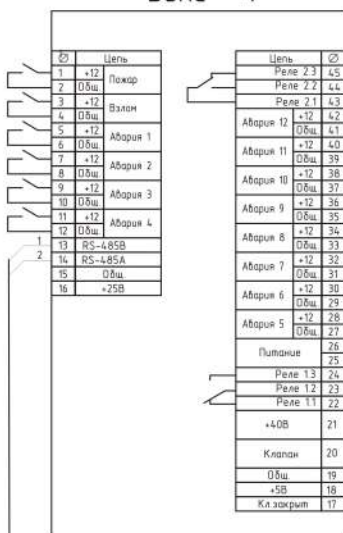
| Ø | Цепь | |
|---|---|---|
| 1 | +12 | Пожар |
| 2 | Общ | |
| 3 | +12 | Взлом |
| 4 | Общ | |
| 5 | +12 | Авария 1 |
| 6 | Общ | |
| 7 | +12 | Авария 2 |
| 8 | Общ | |
| 9 | +12 | Авария 3 |
| 10 | Общ | |
| 11 | +12 | Авария 4 |
| 12 | Общ | |
| 13 | RS-485B | |
| 14 | RS-485A | |
| 15 | Общ | |
| 16 | +25В | |

1
2

| Цепь | | Ø |
|---|---|---|
| Реле 2.3 | | 45 |
| Реле 2.2 | | 44 |
| Реле 2.1 | | 43 |
| Авария 12 | +12 | 42 |
| | Общ | 41 |
| Авария 11 | +12 | 40 |
| | Общ | 39 |
| Авария 10 | +12 | 38 |
| | Общ | 37 |
| Авария 9 | +12 | 36 |
| | Общ | 35 |
| Авария 8 | +12 | 34 |
| | Общ | 33 |
| Авария 7 | +12 | 32 |
| | Общ | 31 |
| Авария 6 | +12 | 30 |
| | Общ | 29 |
| Авария 5 | +12 | 28 |
| | Общ | 27 |
| Питание | | 26 |
| | | 25 |
| Реле 1.3 | | 24 |
| Реле 1.2 | | 23 |
| Реле 1.1 | | 22 |
| +40В | | 21 |
| Клапан | | 20 |
| Общ | | 19 |
| +5В | | 18 |
| Кл закрыт | | 17 |